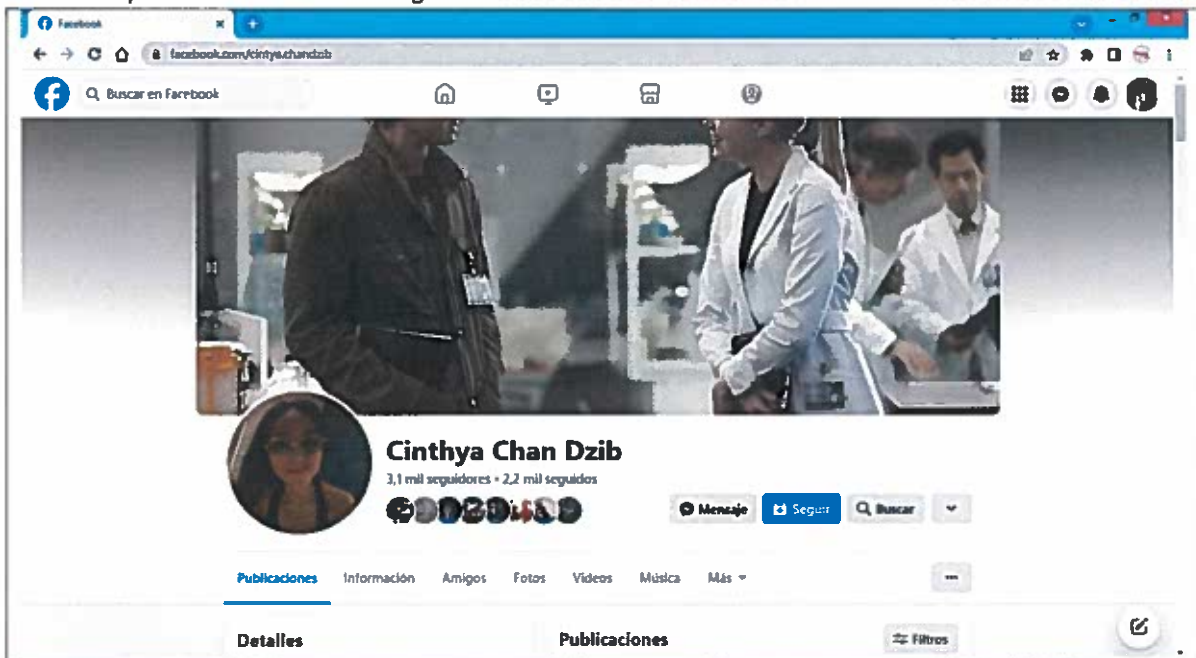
Facebook

facebook.com/cintya.chandzib

Buscar en Facebook

Cinthya Chan Dzib

3,1 mil seguidores • 2,2 mil seguidos

Mensaje

Seguir

Buscar

Publicaciones

Información

Amigos

Fotos

Videos

Música

Más

Detalles

Publicaciones

Filtros